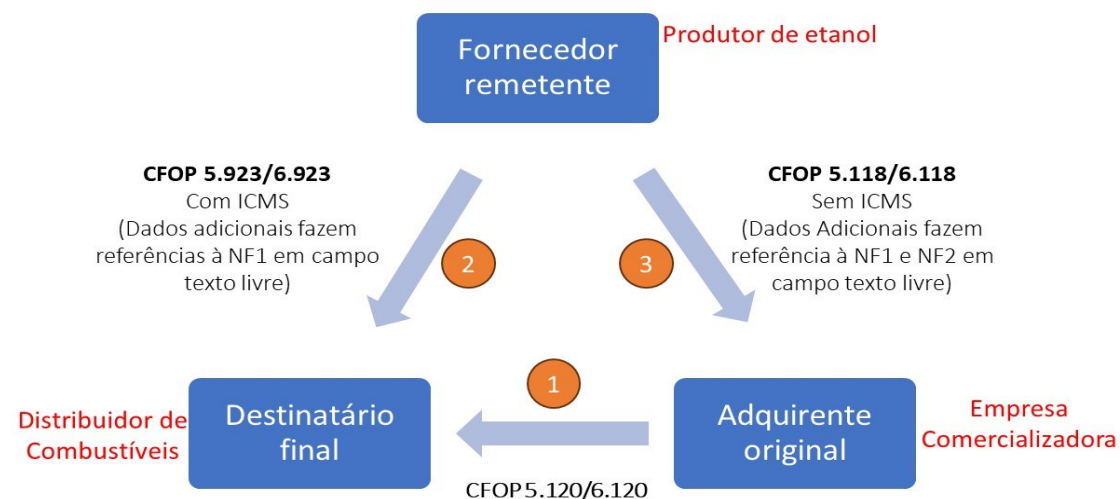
Fornecedor remetente

Produtor de etanol

**CFOP 5.923/6.923**
Com ICMS
(Dados adicionais fazem referências à NF1 em campo texto livre)

2

3

**CFOP 5.118/6.118**
Sem ICMS
(Dados Adicionais fazem referência à NF1 e NF2 em campo texto livre)

1

Distribuidor de Combustíveis

Destinatário final

Adquirente original

Empresa Comercializadora

CFOP 5.120/6.120